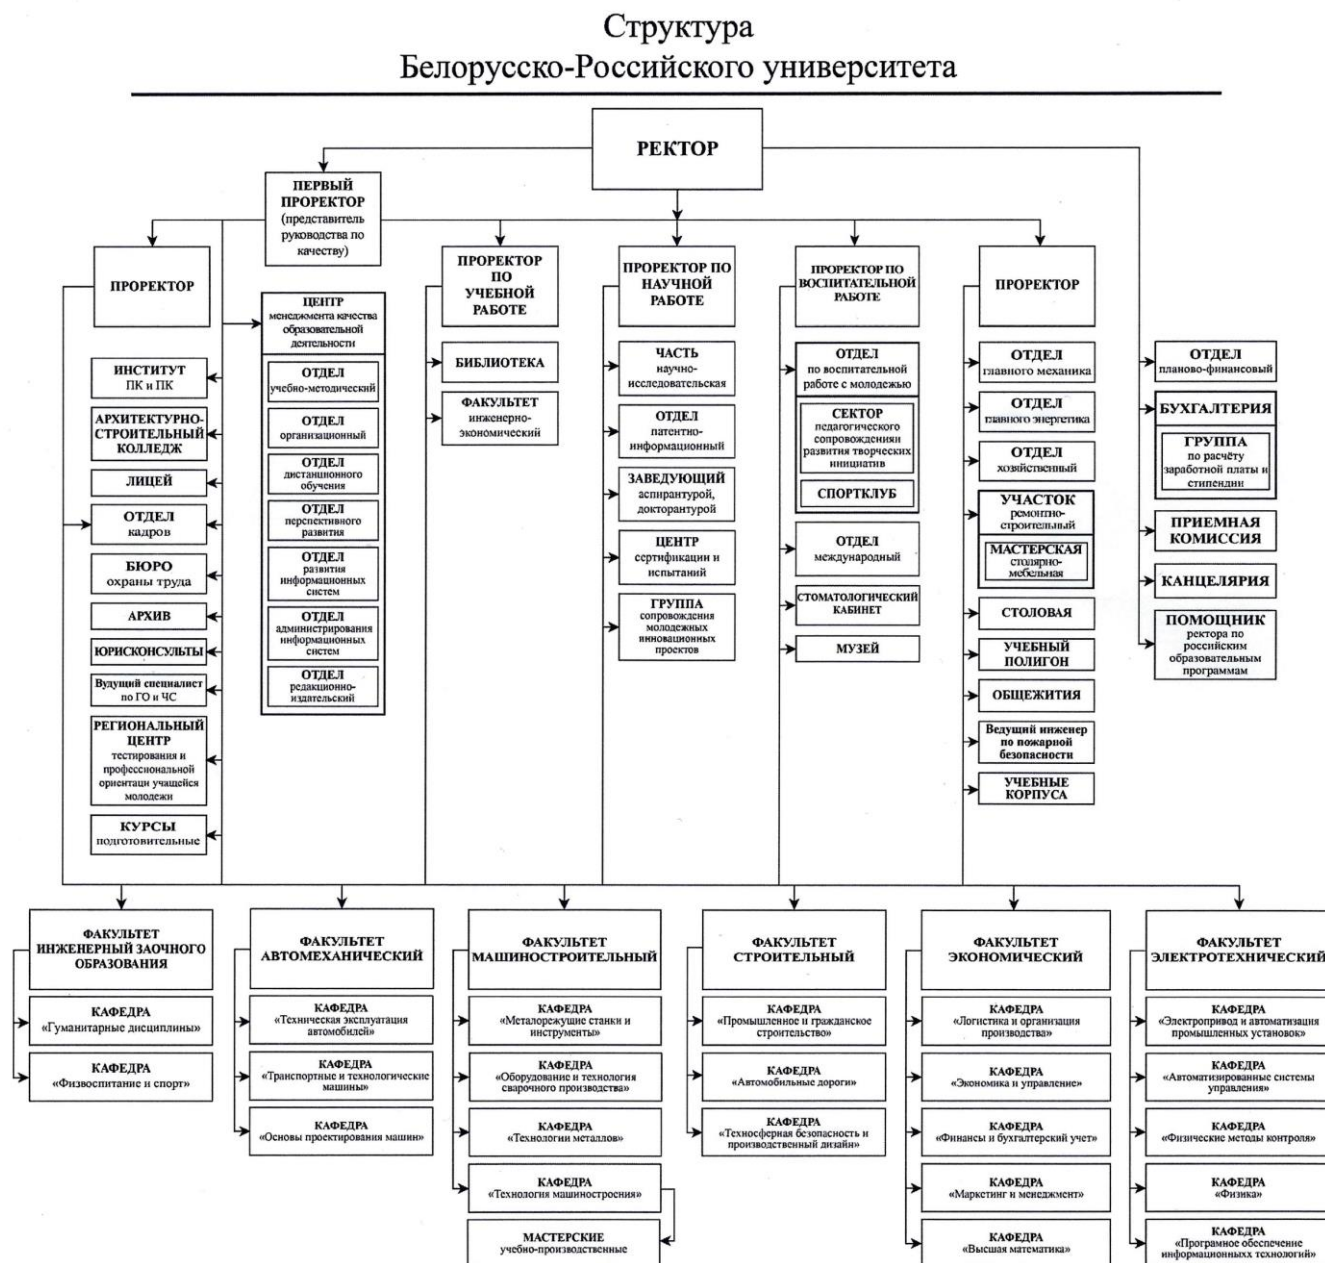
Структура
Белорусско-Российского университета

РЕКТОР

ПЕРВЫЙ ПРОРЕКТОР (представитель руководства по качеству)

ПРОРЕКТОР

ИНСТИТУТ ПК и ПК

АРХИТЕКТУРНО-СТРОИТЕЛЬНЫЙ КОЛЛЕДЖ

ЛИЦЕЙ

ОТДЕЛ кадров

БЮРО охраны труда

АРХИВ

ЮРИСКОНСУЛЬТЫ

Ведущий специалист по ГО и ЧС

РЕГИОНАЛЬНЫЙ ЦЕНТР тестирования и профессиональной ориентаци учащейся молодежи

КУРСЫ подготовительные

ЦЕНТР менеджмента качества образовательной деятельности

ОТДЕЛ учебно-методический

ОТДЕЛ организационный

ОТДЕЛ дистанционного обучения

ОТДЕЛ перспективного развития

ОТДЕЛ развития информационных систем

ОТДЕЛ администрирования информационных систем

ОТДЕЛ редакционно-издательский

ПРОРЕКТОР ПО УЧЕБНОЙ РАБОТЕ

БИБЛИОТЕКА

ФАКУЛЬТЕТ инженерно-экономический

ПРОРЕКТОР ПО НАУЧНОЙ РАБОТЕ

ЧАСТЬ научно-исследовательская

ОТДЕЛ патентно-информационный

ЗАВЕДУЮЩИЙ аспирантурой, докторантурой

ЦЕНТР сертификации и испытаний

ГРУППА сопровождения молодежных инновационных проектов

ПРОРЕКТОР ПО ВОСПИТАТЕЛЬНОЙ РАБОТЕ

ОТДЕЛ по воспитательной работе с молодежью

СЕКТОР педагогического сопровождения развития творческих инициатив

СПОРТКЛУБ

ОТДЕЛ международный

СТОМАТОЛОГИЧЕСКИЙ КАБИНЕТ

МУЗЕЙ

ПРОРЕКТОР

ОТДЕЛ главного механика

ОТДЕЛ главного энергетика

ОТДЕЛ хозяйственный

УЧАСТОК ремонтно-строительный

МАСТЕРСКАЯ столярно-мебельная

СТОЛОВАЯ

УЧЕБНЫЙ ПОЛИГОН

ОБЩЕЖИТИЯ

Ведущий инженер по пожарной безопасности

УЧЕБНЫЕ КОРПУСА

ОТДЕЛ планово-финансовый

БУХГАЛТЕРИЯ

ГРУППА по расчёту заработной платы и стипендии

ПРИЕМНАЯ КОМИССИЯ

КАНЦЕЛЯРИЯ

ПОМОЩНИК ректора по российским образовательным программам

ФАКУЛЬТЕТ ИНЖЕНЕРНЫЙ ЗАОЧНОГО ОБРАЗОВАНИЯ

КАФЕДРА «Гуманитарные дисциплины»

КАФЕДРА «Физвоспитание и спорт»

ФАКУЛЬТЕТ АВТОМЕХАНИЧЕСКИЙ

КАФЕДРА «Техническая эксплуатация автомобилей»

КАФЕДРА «Транспортные и технологические машины»

КАФЕДРА «Основы проектирования машин»

ФАКУЛЬТЕТ МАШИНОСТРОИТЕЛЬНЫЙ

КАФЕДРА «Металорежущие станки и инструменты»

КАФЕДРА «Оборудование и технология сварочного производства»

КАФЕДРА «Технологии металлов»

КАФЕДРА «Технология машиностроения»

МАСТЕРСКИЕ учебно-производственные

ФАКУЛЬТЕТ СТРОИТЕЛЬНЫЙ

КАФЕДРА «Промышленное и гражданское строительство»

КАФЕДРА «Автомобильные дороги»

КАФЕДРА «Техносферная безопасность и производственный дизайн»

ФАКУЛЬТЕТ ЭКОНОМИЧЕСКИЙ

КАФЕДРА «Логистика и организация производства»

КАФЕДРА «Экономика и управление»

КАФЕДРА «Финансы и бухгалтерский учет»

КАФЕДРА «Маркетинг и менеджмент»

КАФЕДРА «Высшая математика»

ФАКУЛЬТЕТ ЭЛЕКТРОТЕХНИЧЕСКИЙ

КАФЕДРА «Электропривод и автоматизация промышленных установок»

КАФЕДРА «Автоматизированные системы управления»

КАФЕДРА «Физические методы контроля»

КАФЕДРА «Физика»

КАФЕДРА «Програмное обеспечение информационныхх технологий»